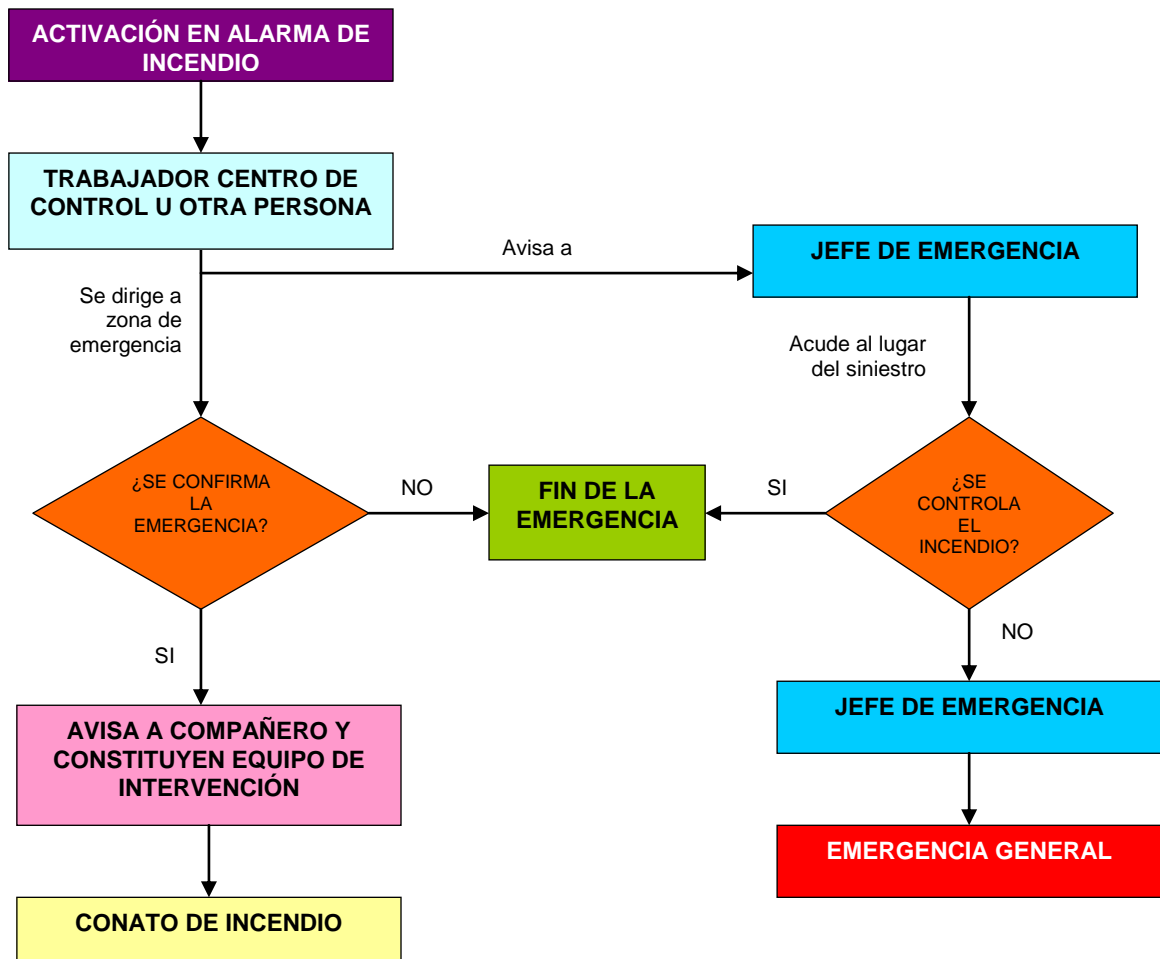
ACTIVACIÓN EN ALARMA DE INCENDIO

TRABAJADOR CENTRO DE CONTROL U OTRA PERSONA

Avisa a

JEFE DE EMERGENCIA

Se dirige a zona de emergencia

Acude al lugar del siniestro

¿SE CONFIRMA LA EMERGENCIA?

NO

FIN DE LA EMERGENCIA

SI

¿SE CONTROLA EL INCENDIO?

SI

NO

AVISA A COMPAÑERO Y CONSTITUYEN EQUIPO DE INTERVENCIÓN

JEFE DE EMERGENCIA

EMERGENCIA GENERAL

CONATO DE INCENDIO